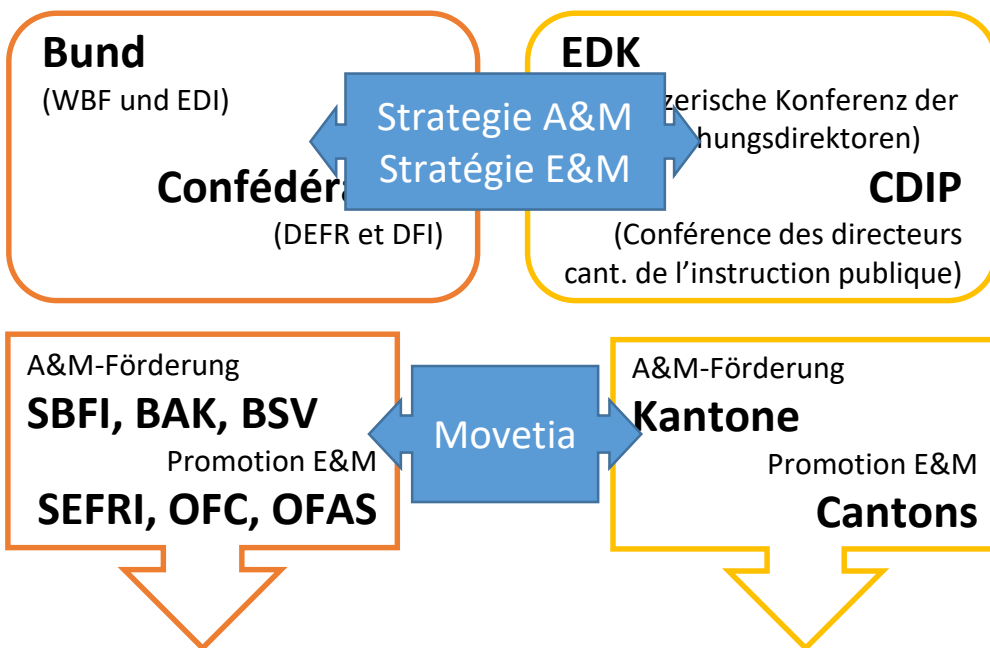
Bund
(WBF und EDI)

Confédéra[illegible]
(DEFR et DFI)

Strategie A&M
Stratégie E&M

EDK
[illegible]zerische Konferenz der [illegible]hungsdirektoren)

CDIP
(Conférence des directeurs cant. de l'instruction publique)

A&M-Förderung
SBFI, BAK, BSV
Promotion E&M
SEFRI, OFC, OFAS

Movetia

A&M-Förderung
Kantone
Promotion E&M
Cantons